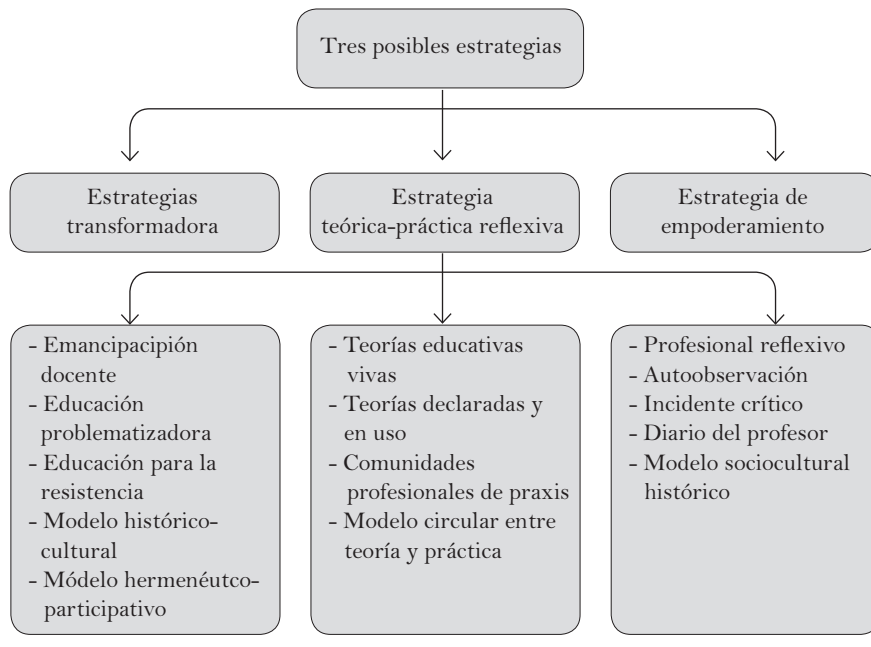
Tres posibles estrategias

Estrategias transformadora

Estrategia teórica-práctica reflexiva

Estrategia de empoderamiento

- Emancipacipión docente
- Educación problematizadora
- Educación para la resistencia
- Modelo histórico-cultural
- Módelo hermenéutco-participativo

- Teorías educativas vivas
- Teorías declaradas y en uso
- Comunidades profesionales de praxis
- Modelo circular entre teoría y práctica

- Profesional reflexivo
- Autoobservación
- Incidente crítico
- Diario del profesor
- Modelo sociocultural histórico